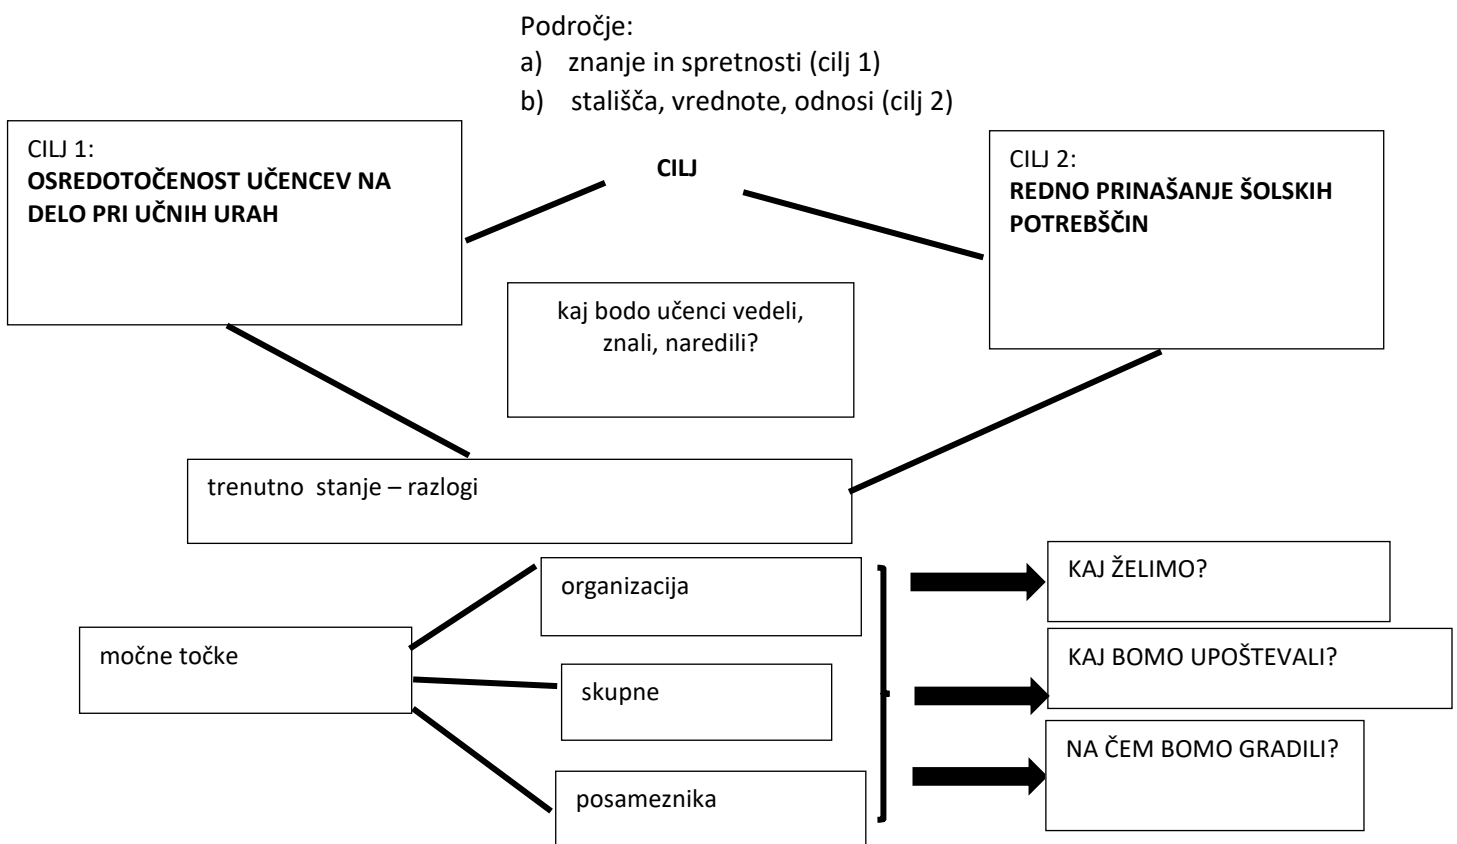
Področje:
a) znanje in spretnosti (cilj 1)
b) stališča, vrednote, odnosi (cilj 2)

CILJ 1:
**OSREDOTOČENOST UČENCEV NA DELO PRI UČNIH URAH**

**CILJ**

CILJ 2:
**REDNO PRINAŠANJE ŠOLSKIH POTREBŠČIN**

kaj bodo učenci vedeli, znali, naredili?

trenutno stanje – razlogi

močne točke

organizacija

skupne

posameznika

KAJ ŽELIMO?

KAJ BOMO UPOŠTEVALI?

NA ČEM BOMO GRADILI?